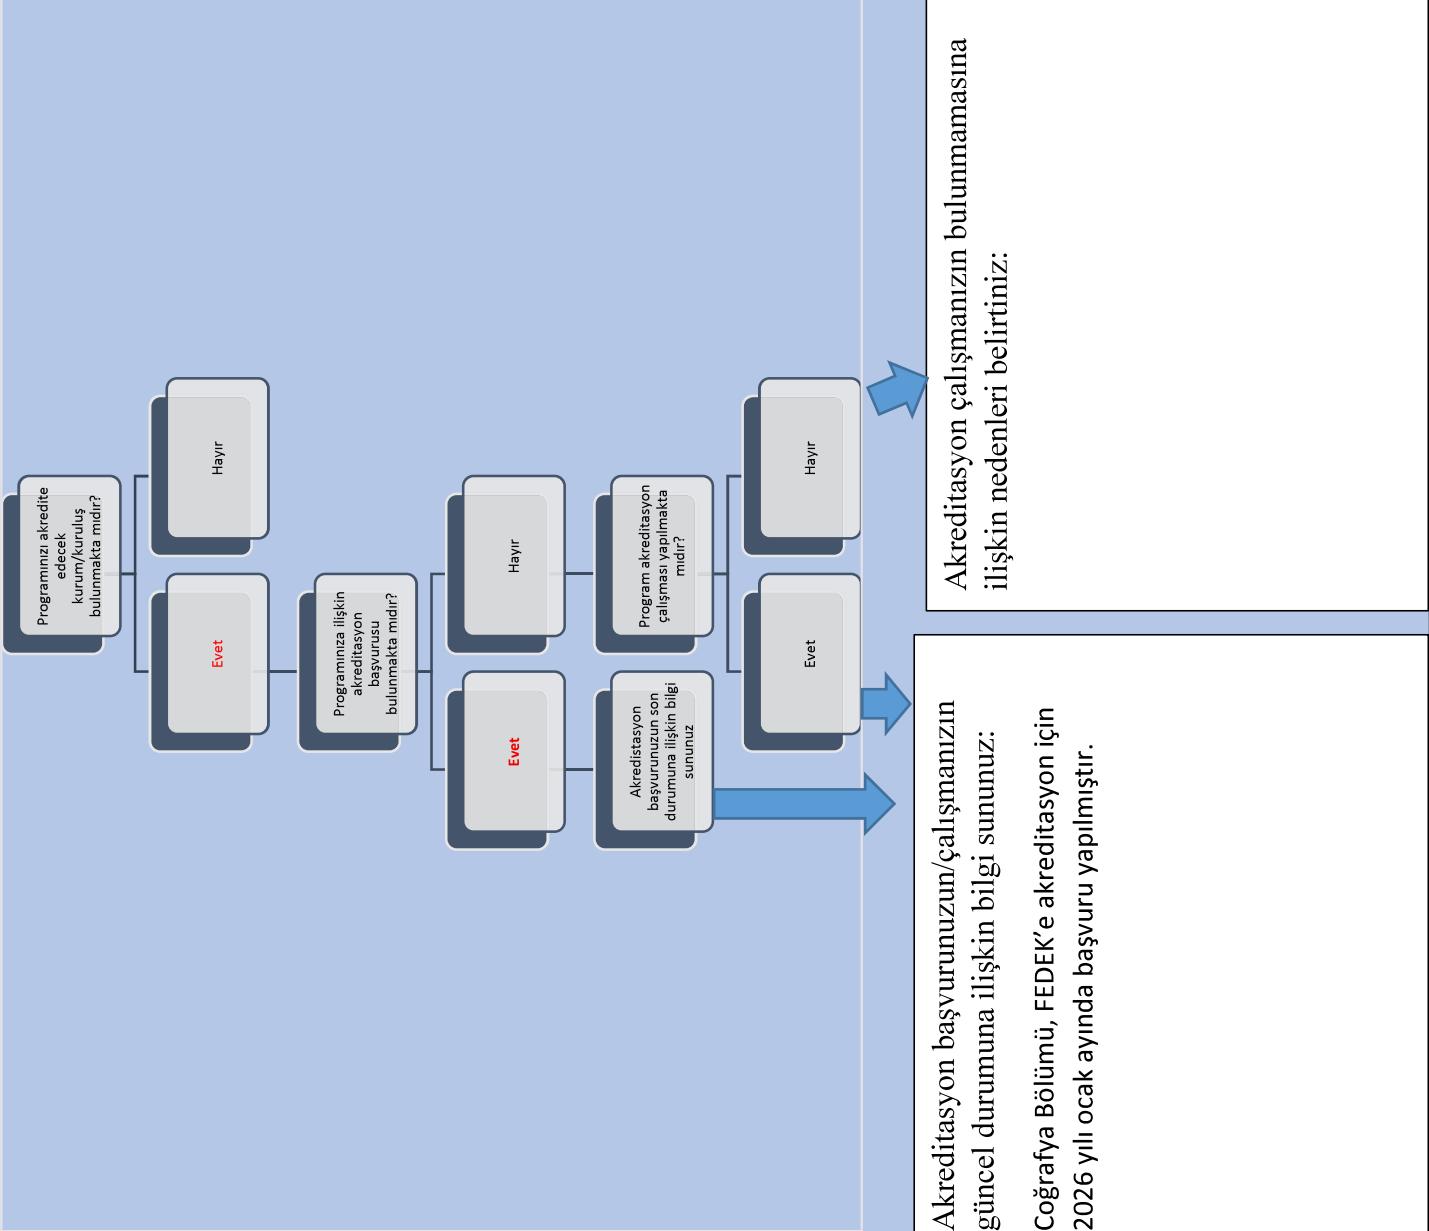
Programınızı akredite edecek kurum/kuruluş bulunmakta mıdır?

Hayır

Evet

Programınıza ilişkin akreditasyon başvurusu bulunmakta mıdır?

Hayır

Evet

Program akreditasyon çalışması yapılmakta mıdır?

Akredistasyon başvurunuzun son durumuna ilişkin bilgi sununuz

Hayır

Evet

Akreditasyon çalışmanızın bulunmamasına ilişkin nedenleri belirtiniz:

Akreditasyon başvurunuzun/çalışmanızın güncel durumuna ilişkin bilgi sununuz:

Coğrafya Bölümü, FEDEK'e akreditasyon için 2026 yılı ocak ayında başvuru yapılmıştır.